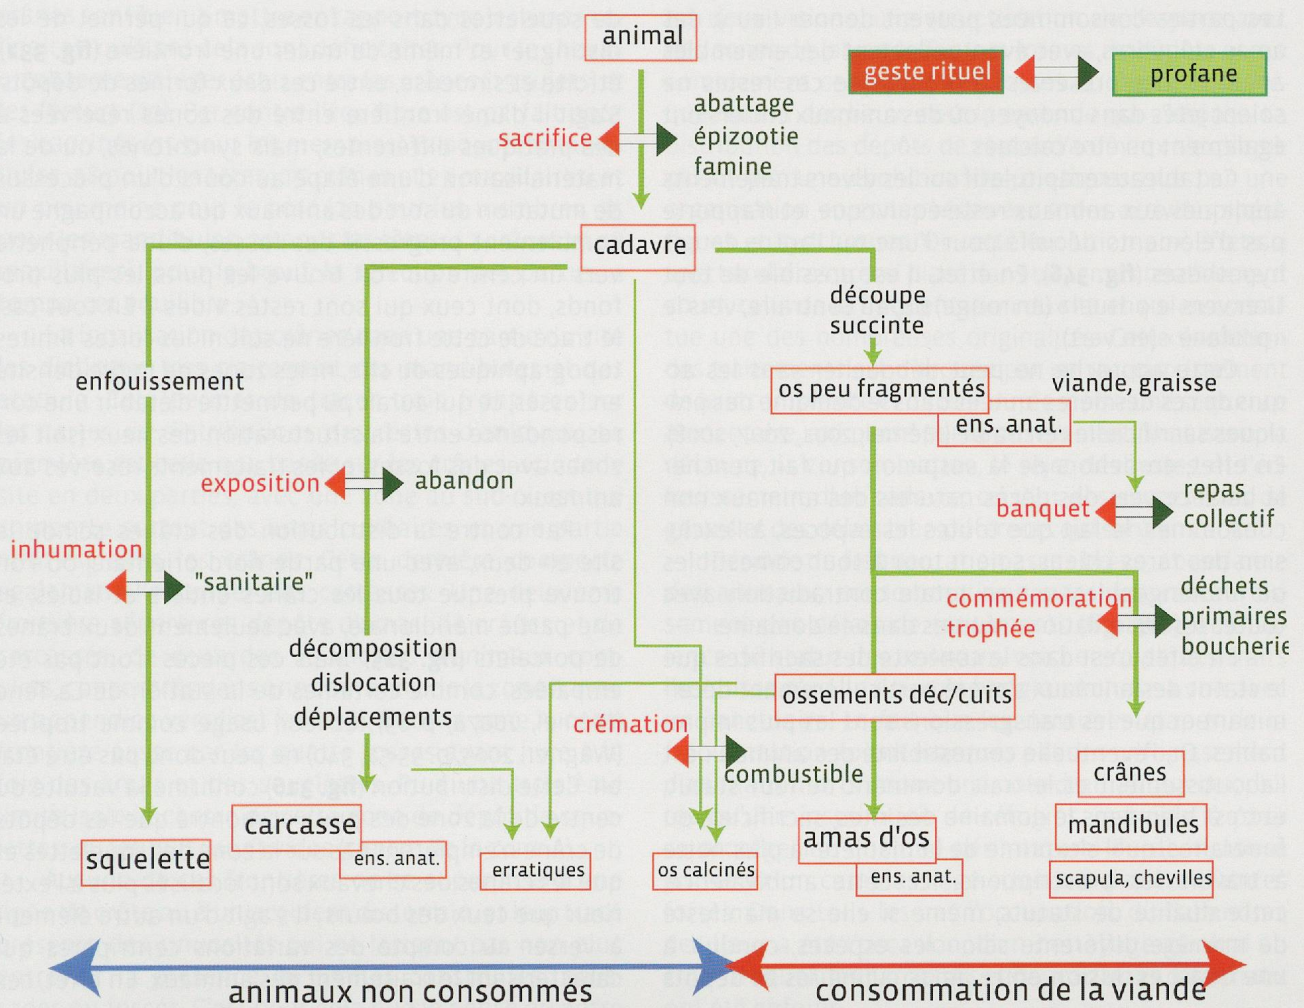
animal

geste rituel

profane

abattage

sacrifice

épizootie

famine

cadavre

découpe

succinte

enfouissement

os peu fragmentés

viande, graisse

ens. anat.

exposition

abandon

repas

banquet

collectif

inhumation

"sanitaire"

déchets

commémoration

primaires

trophée

boucherie

décomposition

dislocation

déplacements

ossements déc/cuits

crémation

combustible

crânes

carcasse

amas d'os

mandibules

squelette

ens. anat.

erratiques

os calcinés

ens. anat.

scapula, chevilles

animaux non consommés

consommation de la viande